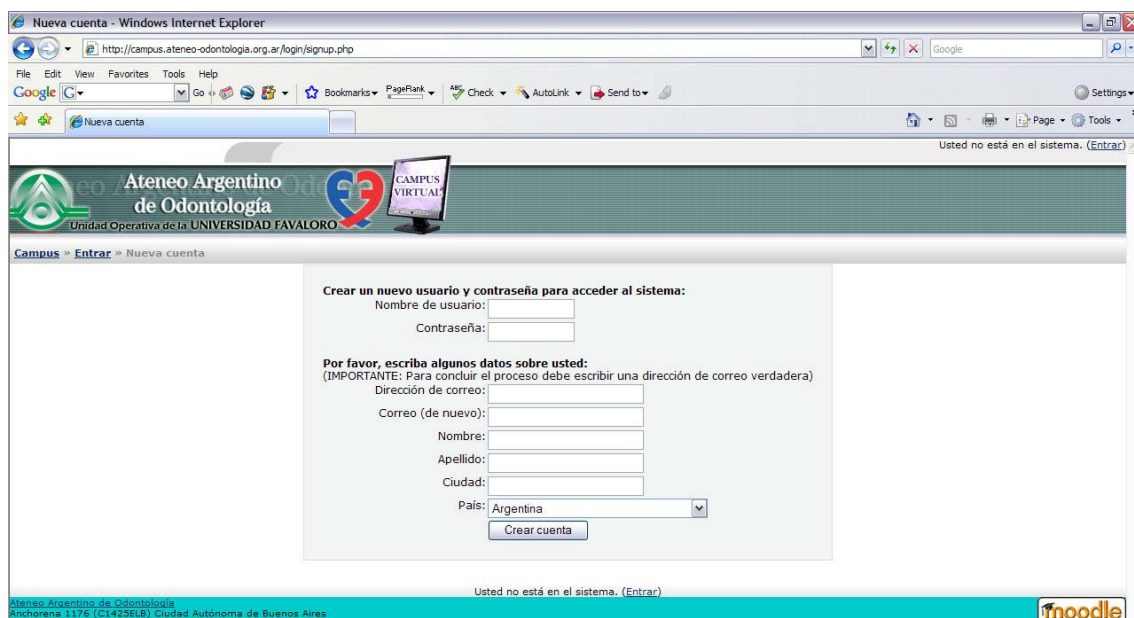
Nueva cuenta - Windows Internet Explorer

http://campus.ateneo-odontologia.org.ar/login/signup.php

Google

File Edit View Favorites Tools Help

Google G- Go Bookmarks PageRank Check AutoLink Send to Settings

Nueva cuenta

Page Tools

Usted no está en el sistema. (Entrar)

Ateneo Argentino de Odontología
Unidad Operativa de la UNIVERSIDAD FAVALORO

CAMPUS VIRTUAL

Campus » Entrar » Nueva cuenta

Crear un nuevo usuario y contraseña para acceder al sistema:
Nombre de usuario:
Contraseña:

Por favor, escriba algunos datos sobre usted:
(IMPORTANTE: Para concluir el proceso debe escribir una dirección de correo verdadera)
Dirección de correo:
Correo (de nuevo):
Nombre:
Apellido:
Ciudad:
País: Argentina
Crear cuenta

Usted no está en el sistema. (Entrar)

Ateneo Argentino de Odontología
Anchorena 1176 (C1425ELB) Ciudad Autónoma de Buenos Aires

moodle